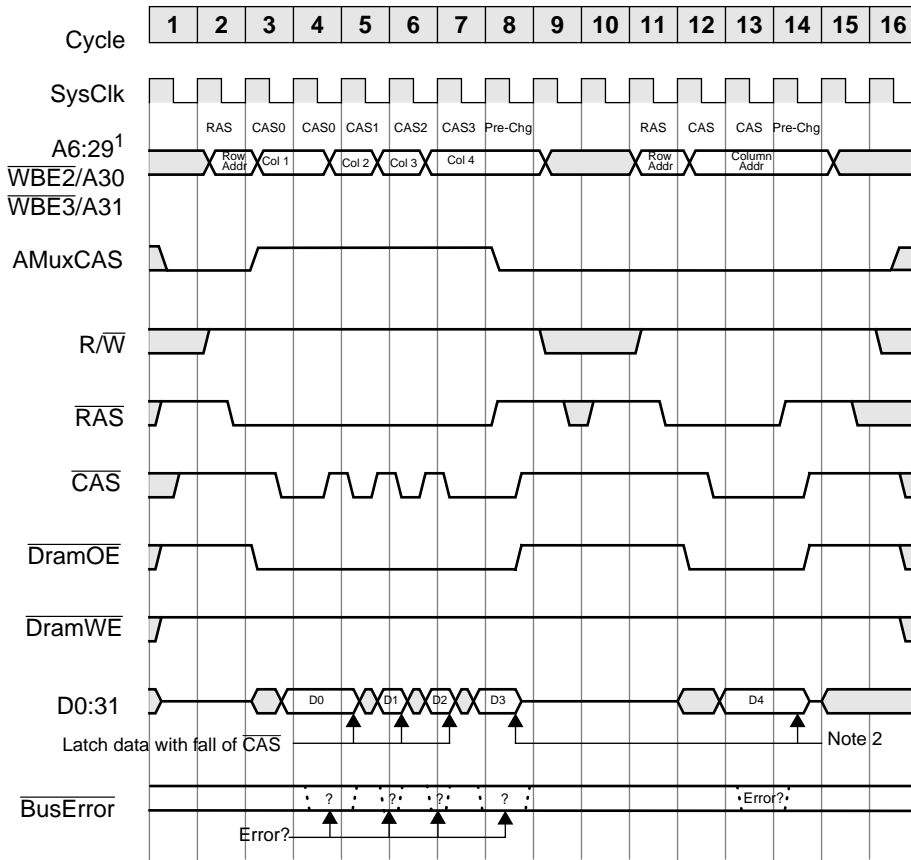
Cycle 1 2 3 4 5 6 7 8 9 10 11 12 13 14 15 16

SysClk

RAS CAS0 CAS0 CAS1 CAS2 CAS3 Pre-Chg RAS CAS CAS Pre-Chg

A6:29$^1$
$\overline{WBE2}$/A30
$\overline{WBE3}$/A31

Row Addr Col 1 Col 2 Col 3 Col 4 Row Addr Column Addr

AMuxCAS

R/$\overline{W}$

$\overline{RAS}$

$\overline{CAS}$

$\overline{DramOE}$

$\overline{DramWE}$

D0:31

D0 D1 D2 D3 D4

Latch data with fall of $\overline{CAS}$

Note 2

$\overline{BusError}$

? ? ? ? Error?

Error?